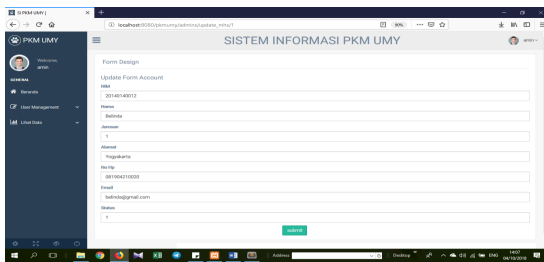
SI PKM UMY |
localhost:8080/pkmumy/admins/update_mhs/1
90%

PKM UMY
SISTEM INFORMASI PKM UMY
amin

Welcome,
amin

GENERAL
Beranda
User Management
Lihat Data

Form Design

Update Form Account
NIM
20140140012
Nama
Belinda
Jurusan
1
Alamat
Yogyakarta
No Hp
081904210039
Email
belinda@gmail.com
Status
1
submit

Address
Desktop
ENG
14:07
04/10/2018